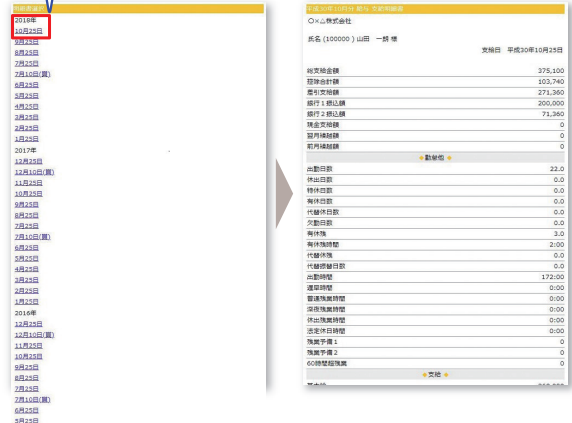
明細書選択

2018年
10月25日
9月25日
8月25日
7月25日
7月10日(賞)
6月25日
5月25日
4月25日
3月25日
2月25日
1月25日
2017年
12月25日
12月10日(賞)
11月25日
10月25日
9月25日
8月25日
7月25日
7月10日(賞)
6月25日
5月25日
4月25日
3月25日
2月25日
1月25日
2016年
12月25日
12月10日(賞)
11月25日
10月25日
9月25日
8月25日
7月25日
7月10日(賞)
6月25日
5月25日

平成30年10月分 給与支給明細書
〇×山株式会社

氏名 (100000) 山田 一郎 様

支給日 平成30年10月25日

| | |
|---|---|
| 総支給金額 | 375,100 |
| 控除合計額 | 103,740 |
| 差引支給額 | 271,360 |
| 銀行1振込額 | 200,000 |
| 銀行2振込額 | 71,360 |
| 現金支給額 | 0 |
| 翌月繰越額 | 0 |
| 前月繰越額 | 0 |
| ◆勤怠他◆ | |
| 出勤日数 | 22.0 |
| 休出日数 | 0.0 |
| 特休日数 | 0.0 |
| 有休日数 | 0.0 |
| 代替休日数 | 0.0 |
| 欠勤日数 | 0.0 |
| 有休残 | 3.0 |
| 有休残時間 | 2:00 |
| 代替休残 | 0.0 |
| 代替振替日数 | 0.0 |
| 出勤時間 | 172:00 |
| 遅早時間 | 0:00 |
| 普通残業時間 | 0:00 |
| 深夜残業時間 | 0:00 |
| 休出残業時間 | 0:00 |
| 法定休日時間 | 0:00 |
| 残業予備1 | 0 |
| 残業予備2 | 0 |
| 60時間超残業 | 0 |
| ◆支給◆ | |